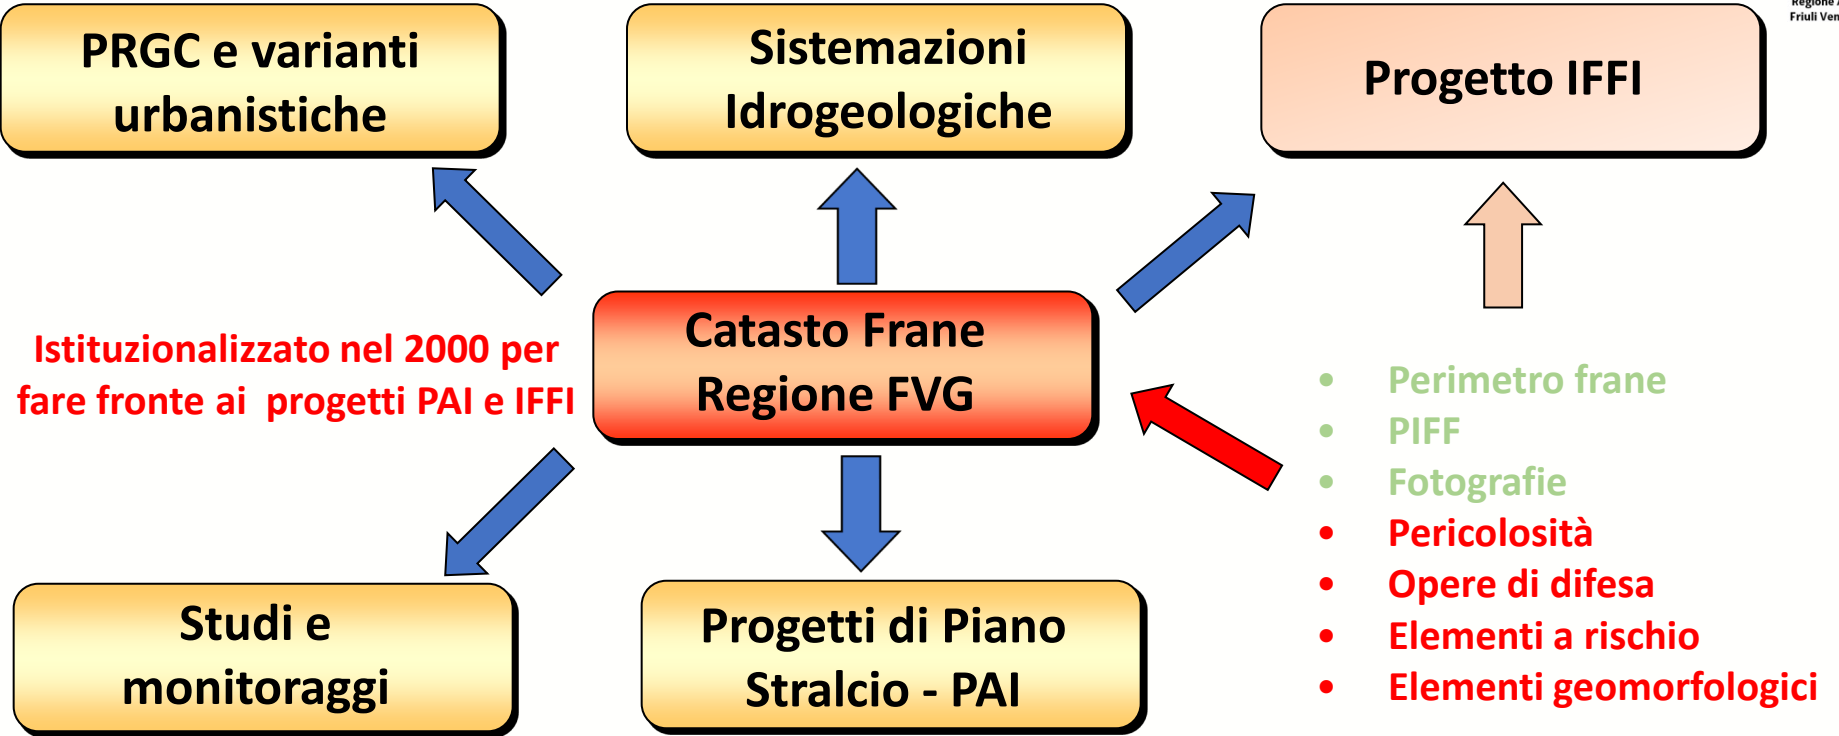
PRGC e varianti urbanistiche

Sistemazioni Idrogeologiche

Progetto IFFI

Regione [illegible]
Friuli Ven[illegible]

Istituzionalizzato nel 2000 per fare fronte ai progetti PAI e IFFI

Catasto Frane Regione FVG

- Perimetro frane
- PIFF
- Fotografie
- Pericolosità
- Opere di difesa
- Elementi a rischio
- Elementi geomorfologici

Studi e monitoraggi

Progetti di Piano Stralcio - PAI